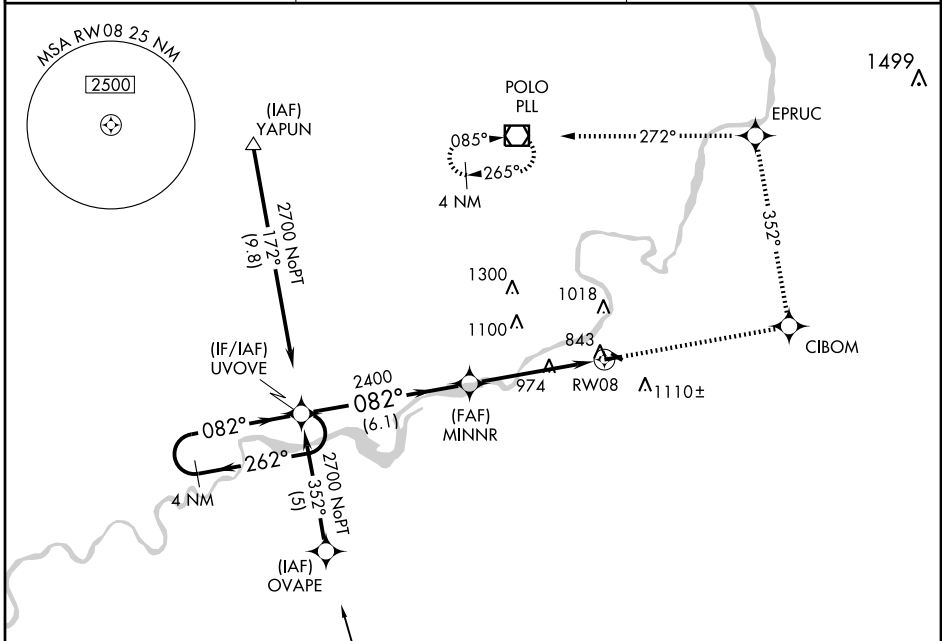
MSA RW08 25 NM
2500

(IAF)
YAPUN

2700 NoPT
172°
(9.8)

POLO
PLL
085°
265°
4 NM

272°
EPRUC

1499

352°

1300
1100
1018
843

(IF/IAF)
UVOVE

2400
082°
(6.1)

(FAF)
MINNR

974
RW08
1110±

CIBOM

082°
262°
4 NM

2700 NoPT
352°
(5)

(IAF)
OVAPE